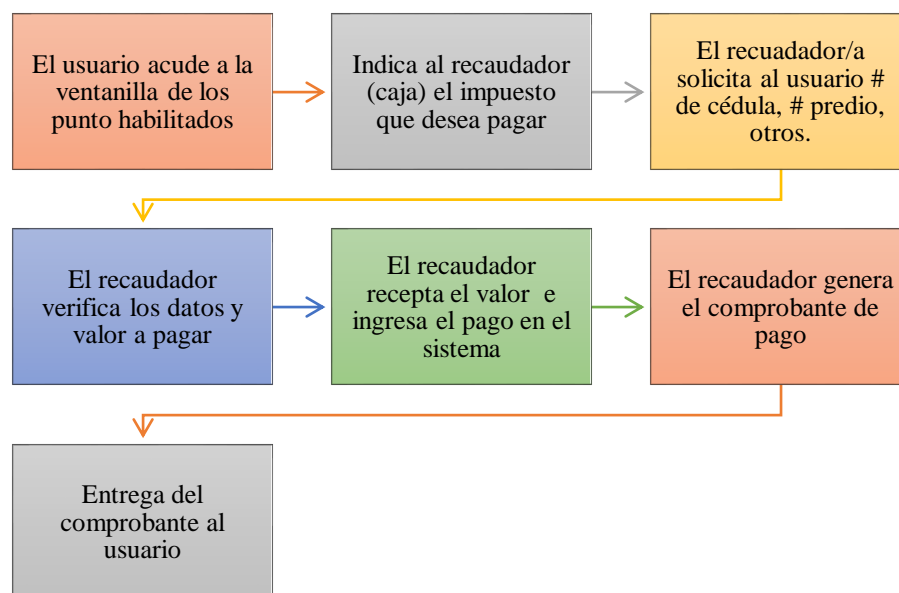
El usuario acude a la ventanilla de los punto habilitados

Indica al recaudador (caja) el impuesto que desea pagar

El recuadador/a solicita al usuario # de cédula, # predio, otros.

El recaudador verifica los datos y valor a pagar

El recaudador recepta el valor e ingresa el pago en el sistema

El recaudador genera el comprobante de pago

Entrega del comprobante al usuario